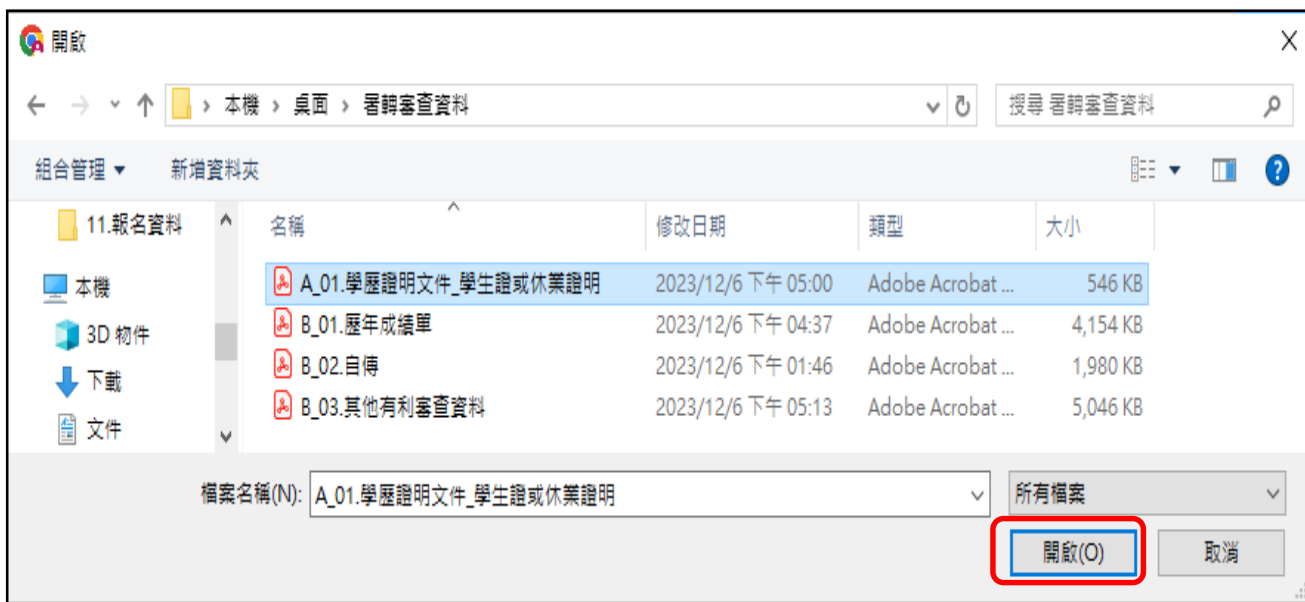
開啟

本機 › 桌面 › 暑轉審查資料

搜尋 暑轉審查資料

組合管理 ▾ 新增資料夾

11.報名資料

本機

3D 物件

下載

文件

| 名稱 | 修改日期 | 類型 | 大小 |
|---|---|---|---|
| A_01.學歷證明文件_學生證或休業證明 | 2023/12/6 下午 05:00 | Adobe Acrobat ... | 546 KB |
| B_01.歷年成績單 | 2023/12/6 下午 04:37 | Adobe Acrobat ... | 4,154 KB |
| B_02.自傳 | 2023/12/6 下午 01:46 | Adobe Acrobat ... | 1,980 KB |
| B_03.其他有利審查資料 | 2023/12/6 下午 05:13 | Adobe Acrobat ... | 5,046 KB |

檔案名稱(N): A_01.學歷證明文件_學生證或休業證明

所有檔案

開啟(O)

取消